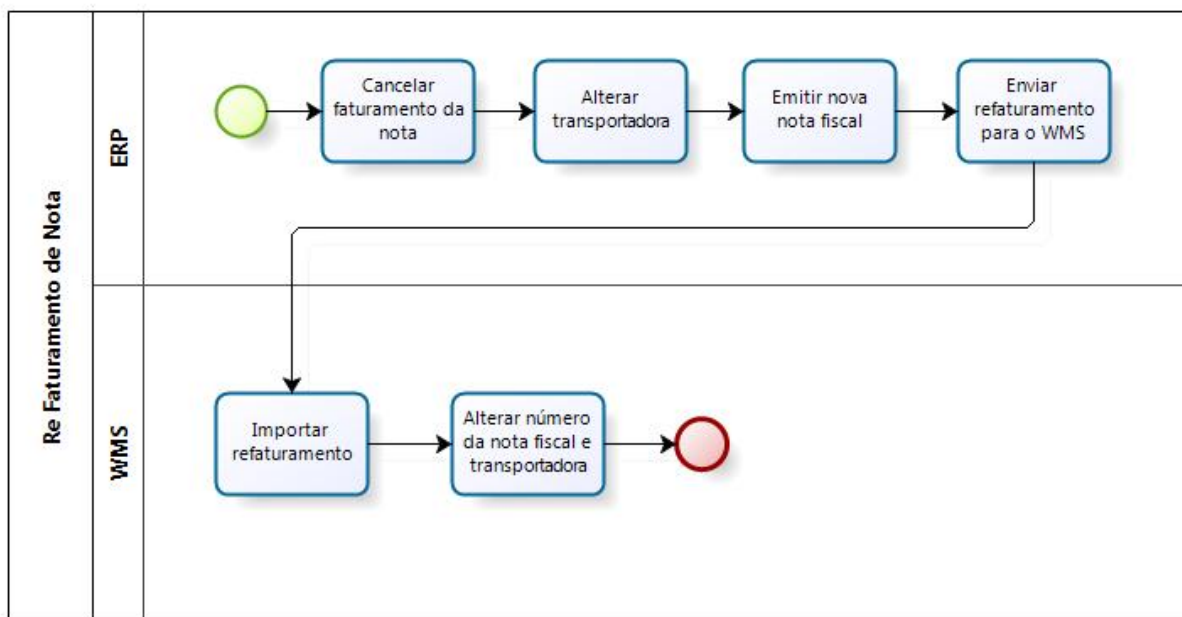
Re Faturamento de Nota

ERP

Cancelar faturamento da nota

Alterar transportadora

Emitir nova nota fiscal

Enviar refaturamento para o WMS

WMS

Importar refaturamento

Alterar número da nota fiscal e transportadora